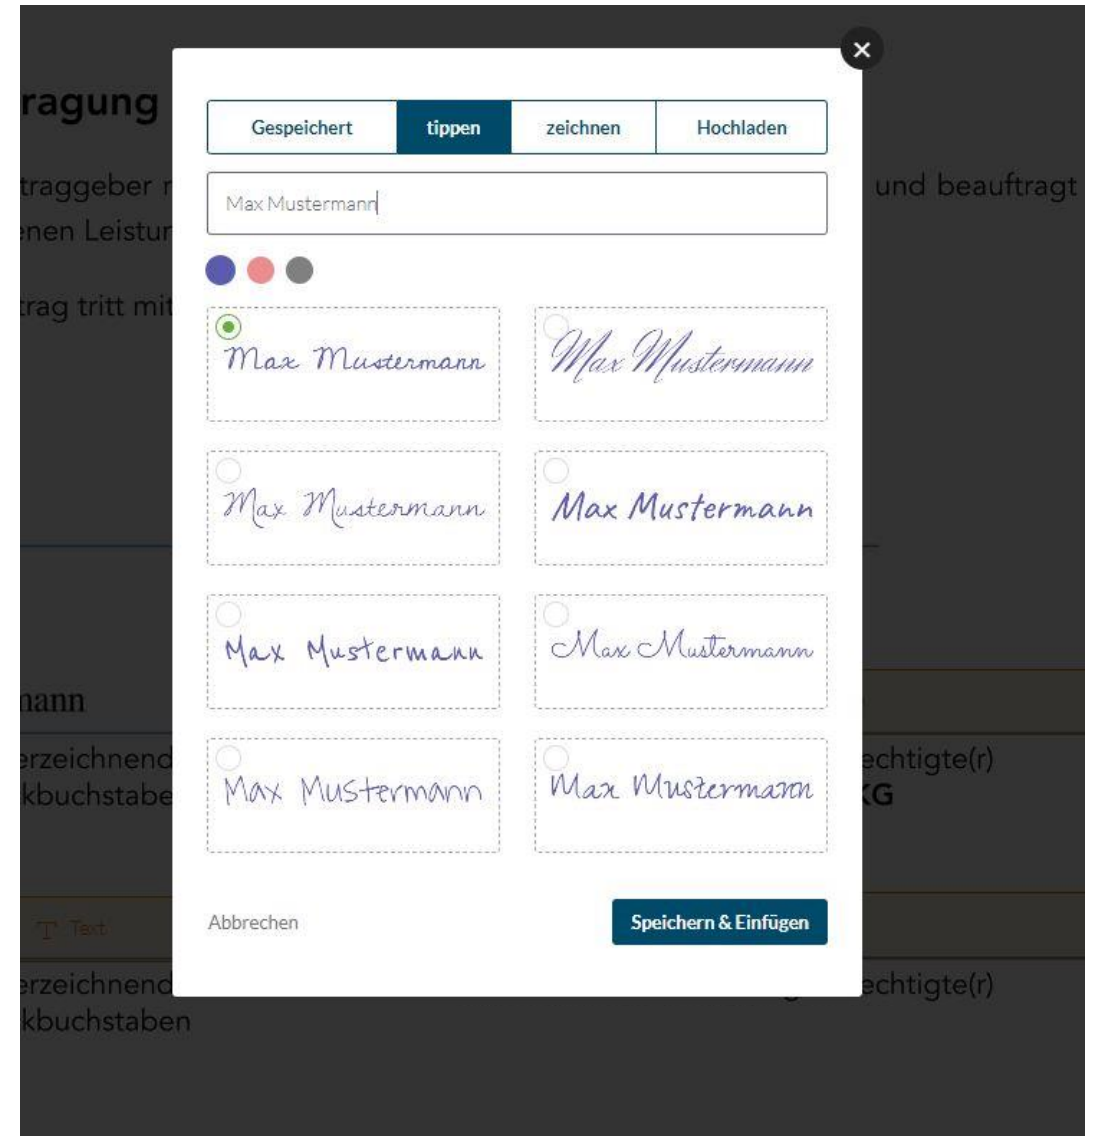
ragung

traggeber

und beauftragt

nen Leistu

rag tritt mit

Gespeichert | tippen | zeichnen | Hochladen

Max Mustermann

Max Mustermann
Max Mustermann
Max Mustermann
Max Mustermann
Max Mustermann
Max Mustermann
Max Mustermann
Max Mustermann

nann

erzeichnend
kbuchstabe

echtigte(r)
KG

Text

erzeichnend
kbuchstaben

echtigte(r)

Abbrechen

Speichern & Einfügen